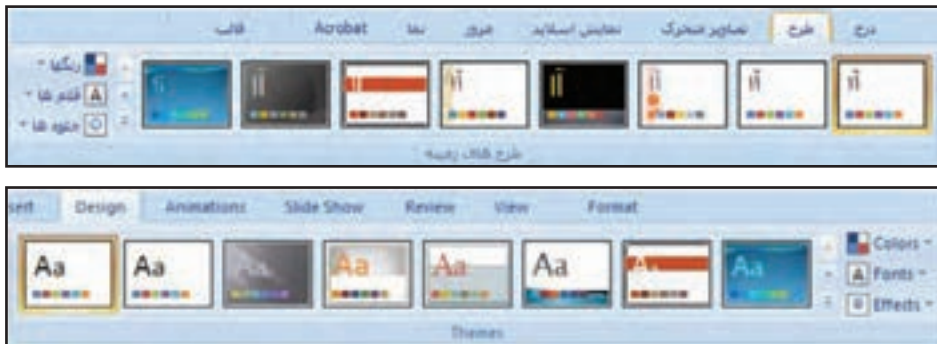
درج طرح تصاویر متحرک نمایش اسلاید مرور نما Acrobat قالب

رنگها
قلم ها
جلوه ها

طرح قالب زمینه

sert Design Animations Slide Show Review View Format

Aa Aa Aa Aa Aa Aa Aa Aa

Colors
Fonts
Effects

Themes